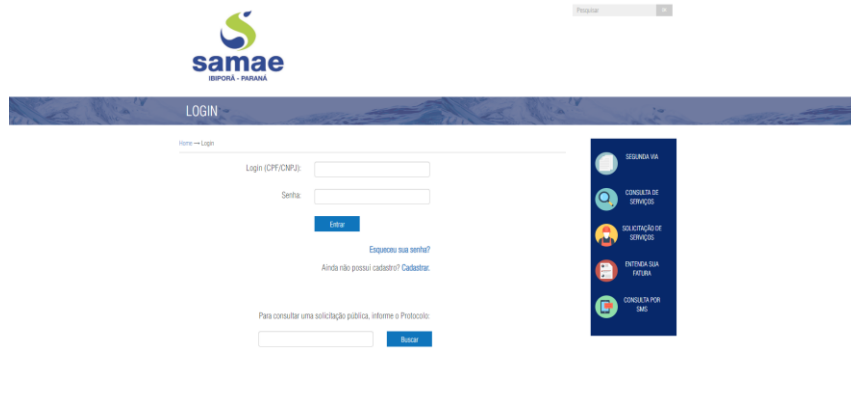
samae
IBIPORÃ - PARANÁ

Pesquisar

LOGIN

Home → Login

Login (CPF/CNPJ):

Senha:

Entrar

Esqueceu sua senha?

Ainda não possui cadastro? Cadastrar.

Para consultar uma solicitação pública, informe o Protocolo:

Buscar

SEGUNDA VIA

CONSULTA DE SERVIÇOS

SOLICITAÇÃO DE SERVIÇOS

ENTENDA SUA FATURA

CONSULTA POR SMS